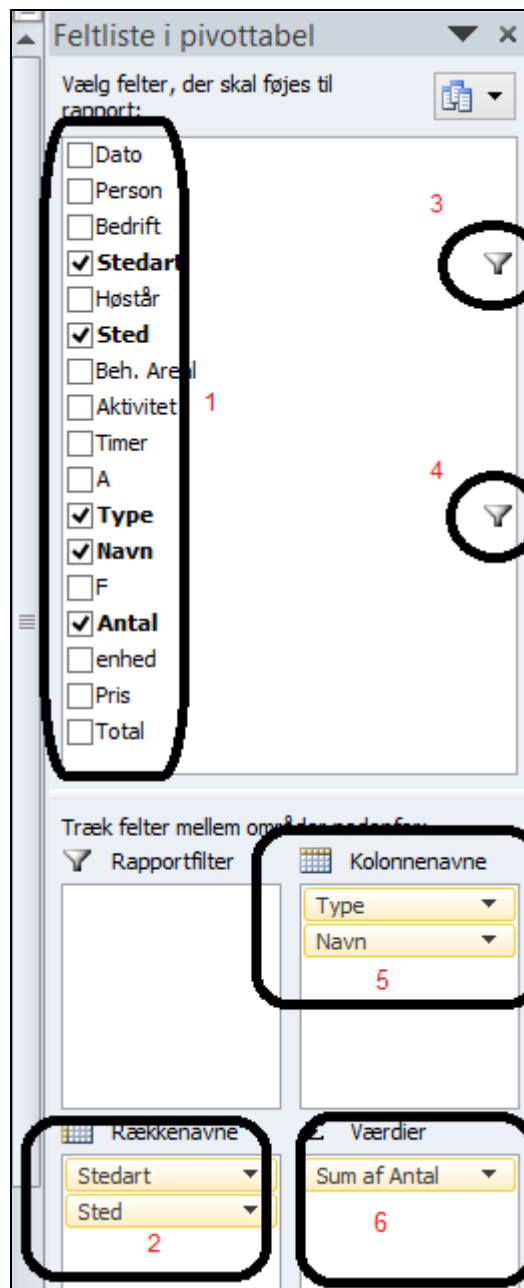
Feltliste i pivottabel

Vælg felter, der skal føjes til rapport:

Dato
Person
Bedrift
Stedart
Høstår
Sted
Beh. Areal
Aktivitet
Timer
A
Type
Navn
F
Antal
enhed
Pris
Total

1
3
4

Træk felter mellem områder nedenfor:

Rapportfilter

Kolonnenavne
Type
Navn
5

Rækkenavne
Stedart
Sted
2

Værdier
Sum af Antal
6